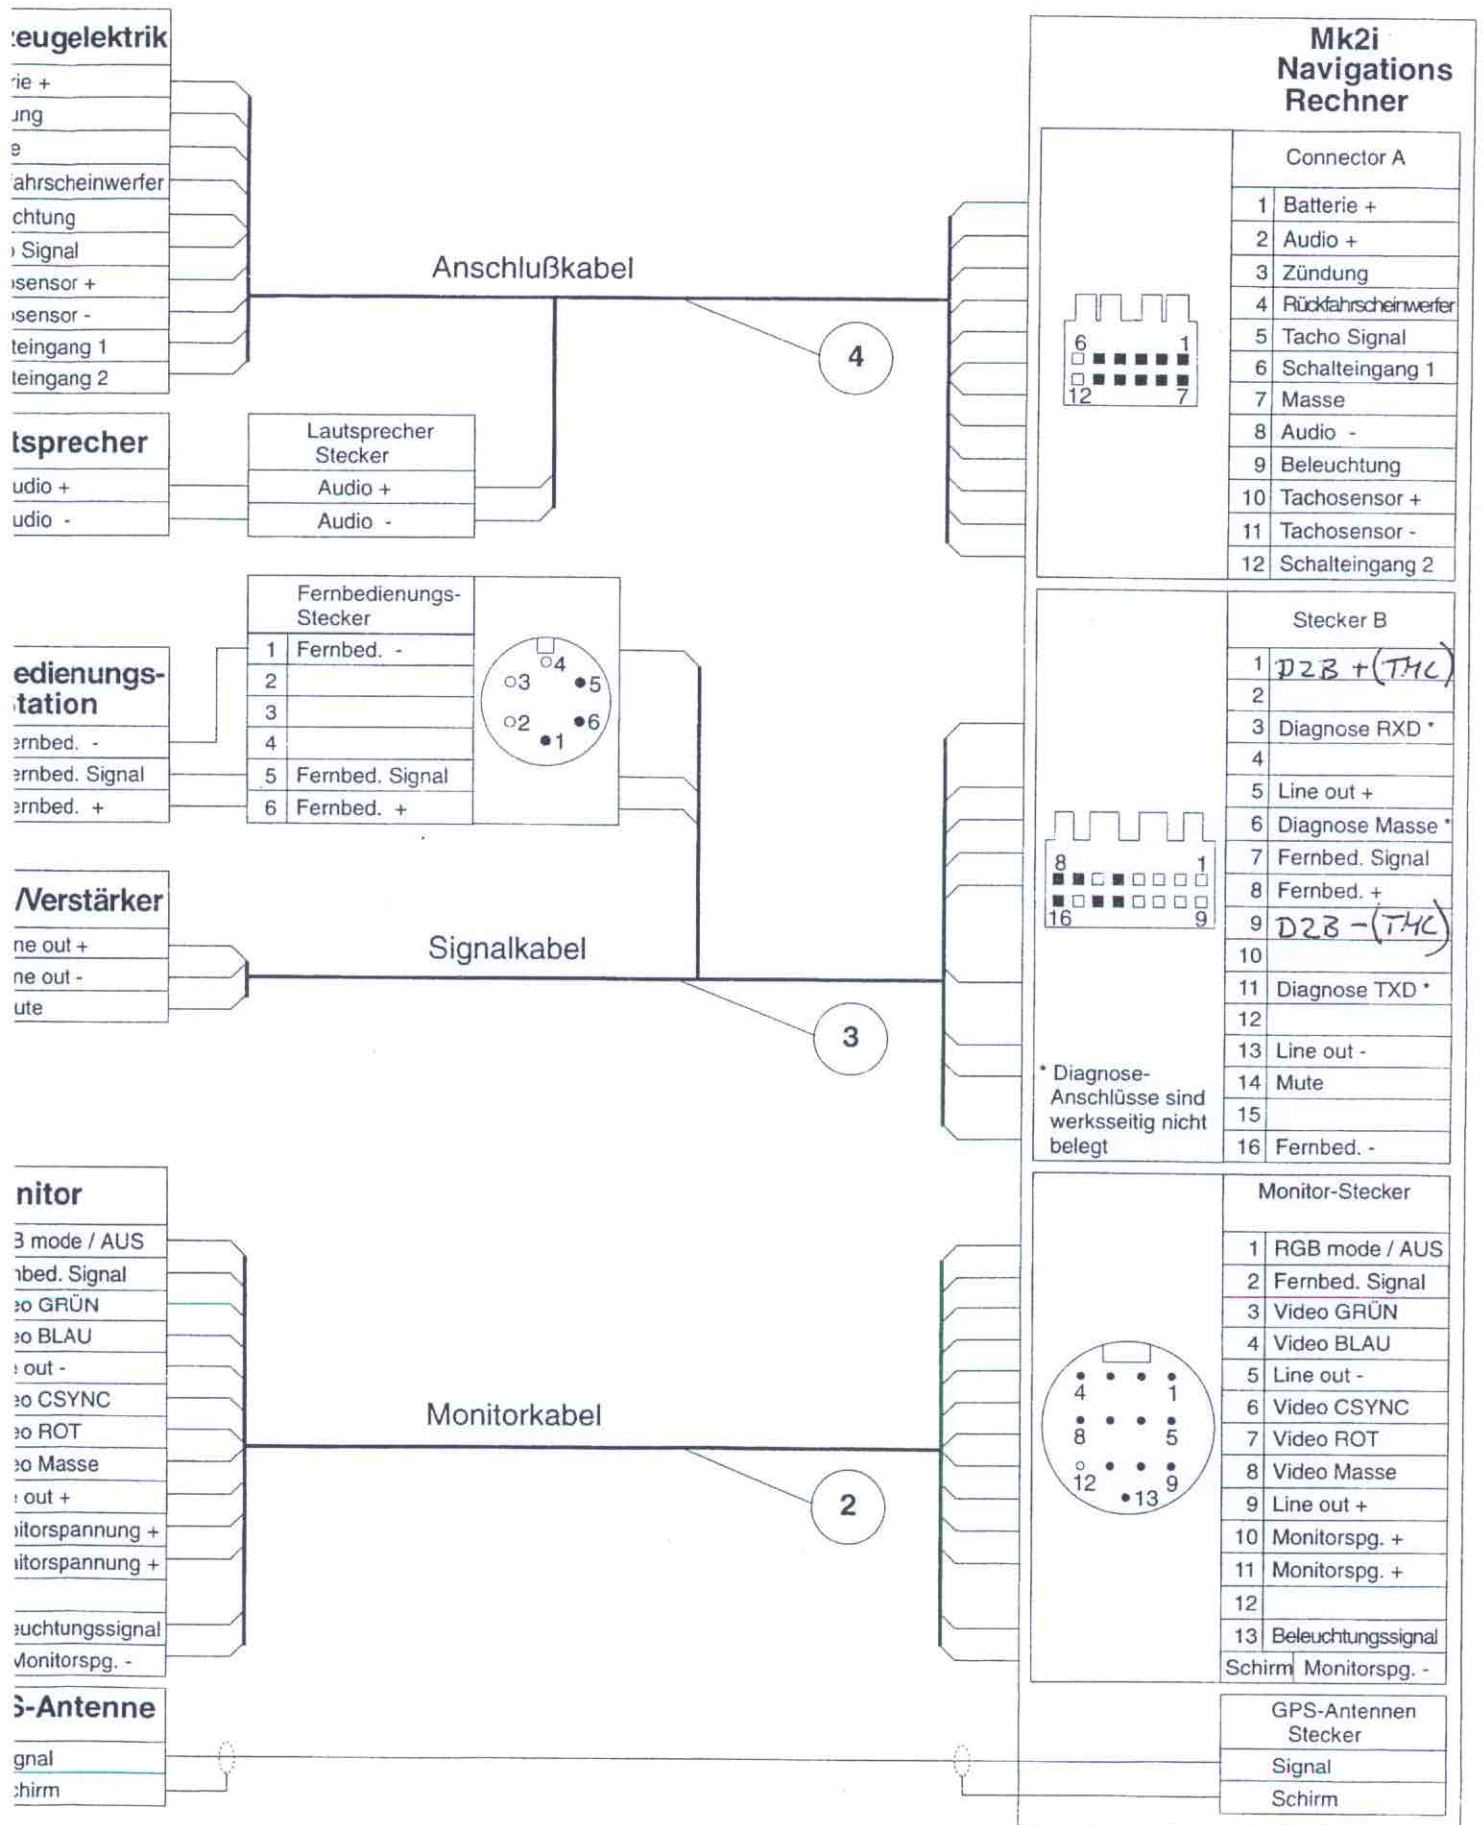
:eugelektrik
rie +
ing
e
ahrscheinwerfer
chtung
Signal
sensor +
sensor -
teingang 1
teingang 2

tsprecher
udio +
udio -

Lautsprecher Stecker
Audio +
Audio -

Anschlußkabel

4

edienungs-
tation
ernbed. -
ernbed. Signal
ernbed. +

Fernbedienungs-Stecker

| | |
|---|---|
| 1 | Fernbed. - |
| 2 | |
| 3 | |
| 4 | |
| 5 | Fernbed. Signal |
| 6 | Fernbed. + |

4 3 5 2 6 1

Verstärker
ne out +
ne out -
ute

Signalkabel

3

nitor
3 mode / AUS
nbed. Signal
eo GRÜN
eo BLAU
out -
eo CSYNC
eo ROT
eo Masse
out +
itorspannung +
itorspannung +
euchtungssignal
Monitorspg. -

Monitorkabel

2

S-Antenne
gnal
chirm

Mk2i
Navigations
Rechner

Connector A

| | |
|---|---|
| 1 | Batterie + |
| 2 | Audio + |
| 3 | Zündung |
| 4 | Rückfahrscheinwerfer |
| 5 | Tacho Signal |
| 6 | Schalteingang 1 |
| 7 | Masse |
| 8 | Audio - |
| 9 | Beleuchtung |
| 10 | Tachosensor + |
| 11 | Tachosensor - |
| 12 | Schalteingang 2 |

6 1 12 7

Stecker B

| | |
|---|---|
| 1 | D2B +(TMC) |
| 2 | |
| 3 | Diagnose RXD * |
| 4 | |
| 5 | Line out + |
| 6 | Diagnose Masse * |
| 7 | Fernbed. Signal |
| 8 | Fernbed. + |
| 9 | D2B -(TMC) |
| 10 | |
| 11 | Diagnose TXD * |
| 12 | |
| 13 | Line out - |
| 14 | Mute |
| 15 | |
| 16 | Fernbed. - |

8 1 16 9

* Diagnose-Anschlüsse sind werksseitig nicht belegt

Monitor-Stecker

| | |
|---|---|
| 1 | RGB mode / AUS |
| 2 | Fernbed. Signal |
| 3 | Video GRÜN |
| 4 | Video BLAU |
| 5 | Line out - |
| 6 | Video CSYNC |
| 7 | Video ROT |
| 8 | Video Masse |
| 9 | Line out + |
| 10 | Monitorspg. + |
| 11 | Monitorspg. + |
| 12 | |
| 13 | Beleuchtungssignal |
| Schirm | Monitorspg. - |

4 1 8 5 12 9 13

GPS-Antennen Stecker
Signal
Schirm